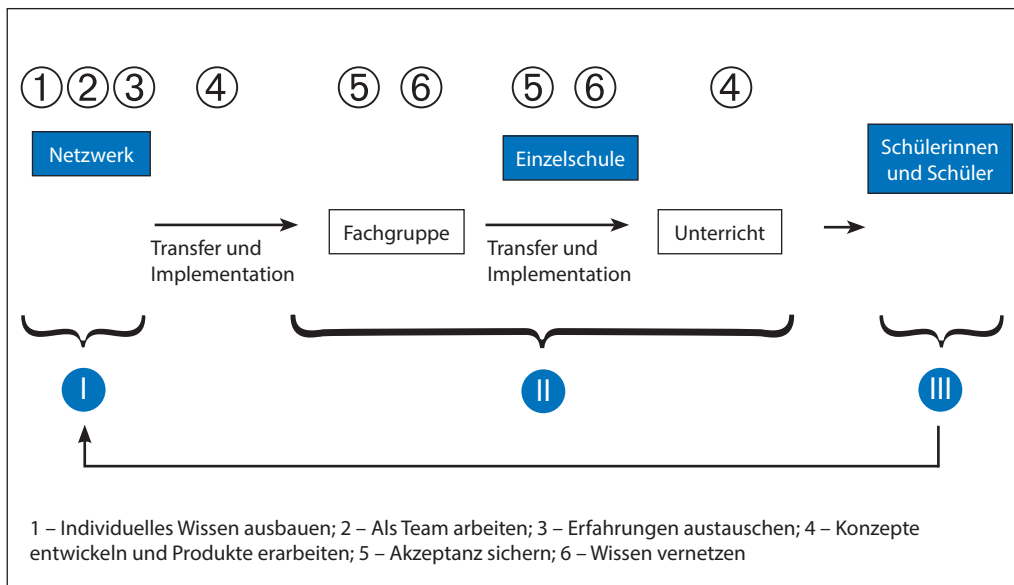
①②③ ④ ⑤ ⑥ ⑤ ⑥ ④

Netzwerk

Einzelschule

Schülerinnen und Schüler

Transfer und Implementation

Fachgruppe

Transfer und Implementation

Unterricht

I

II

III

1 – Individuelles Wissen ausbauen; 2 – Als Team arbeiten; 3 – Erfahrungen austauschen; 4 – Konzepte entwickeln und Produkte erarbeiten; 5 – Akzeptanz sichern; 6 – Wissen vernetzen